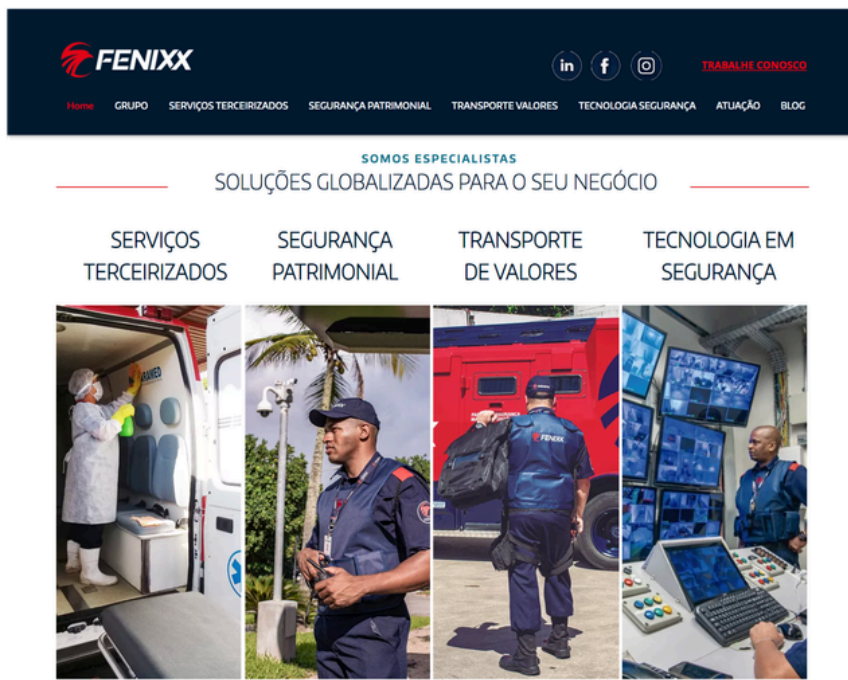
FENIXX

in f

TRABALHE CONOSCO

Home GRUPO SERVIÇOS TERCEIRIZADOS SEGURANÇA PATRIMONIAL TRANSPORTE VALORES TECNOLOGIA SEGURANÇA ATUAÇÃO BLOG

SOMOS ESPECIALISTAS

SOLUÇÕES GLOBALIZADAS PARA O SEU NEGÓCIO

SERVIÇOS TERCEIRIZADOS

SEGURANÇA PATRIMONIAL

TRANSPORTE DE VALORES

TECNOLOGIA EM SEGURANÇA

FENIXX